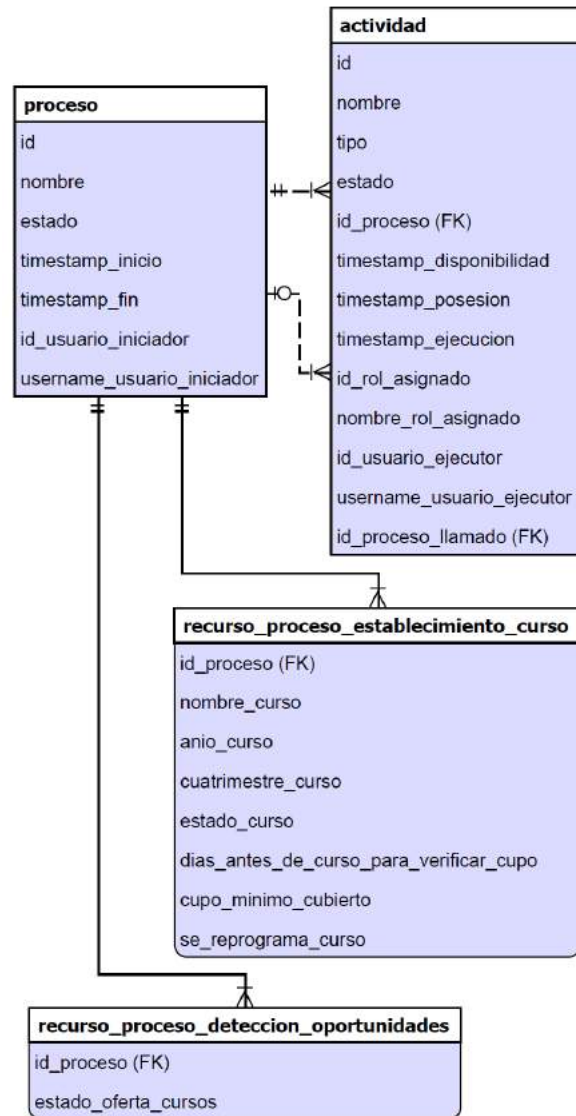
actividad
id
nombre
tipo
estado
id_proceso (FK)
timestamp_disponibilidad
timestamp_posesion
timestamp_ejecucion
id_rol_asignado
nombre_rol_asignado
id_usuario_ejecutor
username_usuario_ejecutor
id_proceso_llamado (FK)

proceso
id
nombre
estado
timestamp_inicio
timestamp_fin
id_usuario_iniciador
username_usuario_iniciador

recurso_proceso_establecimiento_curso
id_proceso (FK)
nombre_curso
anio_curso
cuatrimestre_curso
estado_curso
dias_antes_de_curso_para_verificar_cupo
cupo_minimo_cubierto
se_reprograma_curso

recurso_proceso_deteccion_oportunidades
id_proceso (FK)
estado_oferta_cursos